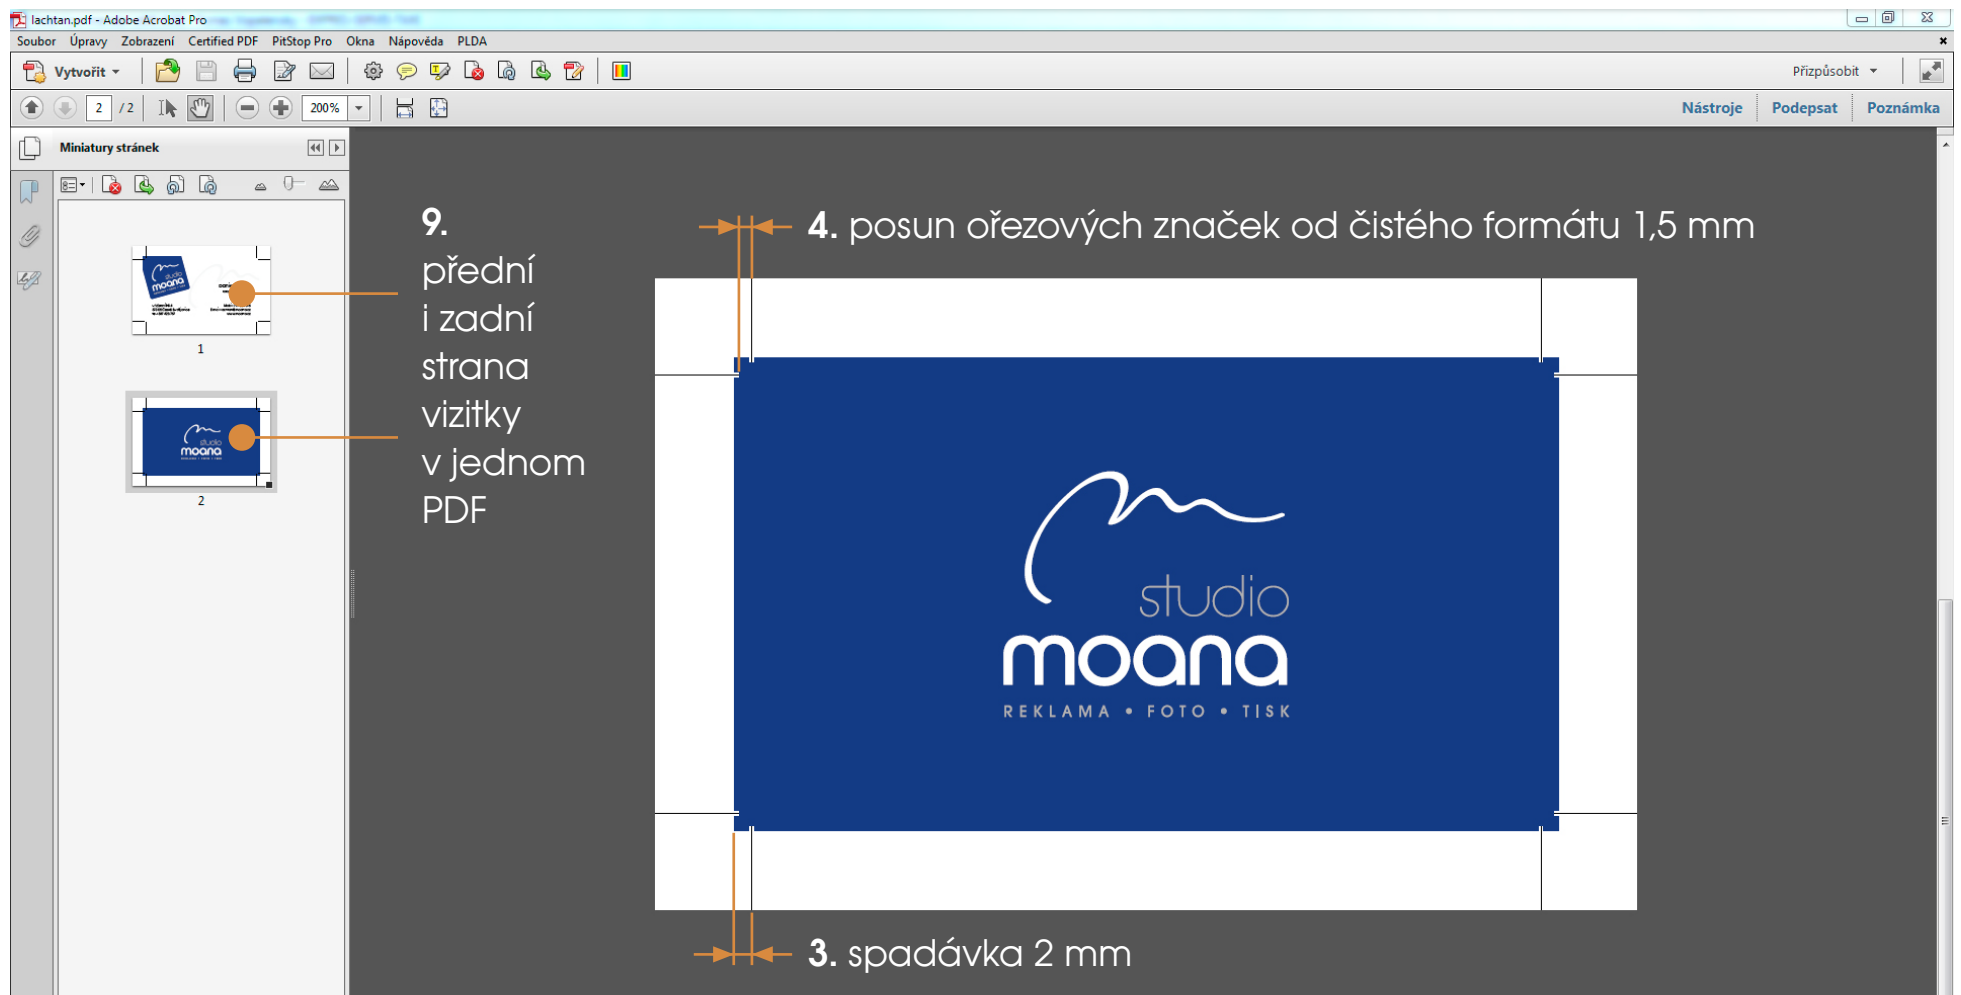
lachtan.pdf - Adobe Acrobat Pro

Soubor Úpravy Zobrazení Certified PDF PitStop Pro Okna Nápověda PLDA

Vytvořit

Přizpůsobit

2 / 2 200%

Nástroje Podepsat Poznámka

Miniatury stránek

1

2

9. přední i zadní strana vizitky v jednom PDF

4. posun ořezových značek od čistého formátu 1,5 mm

studio
moana
REKLAMA • FOTO • TISK

3. spadávka 2 mm